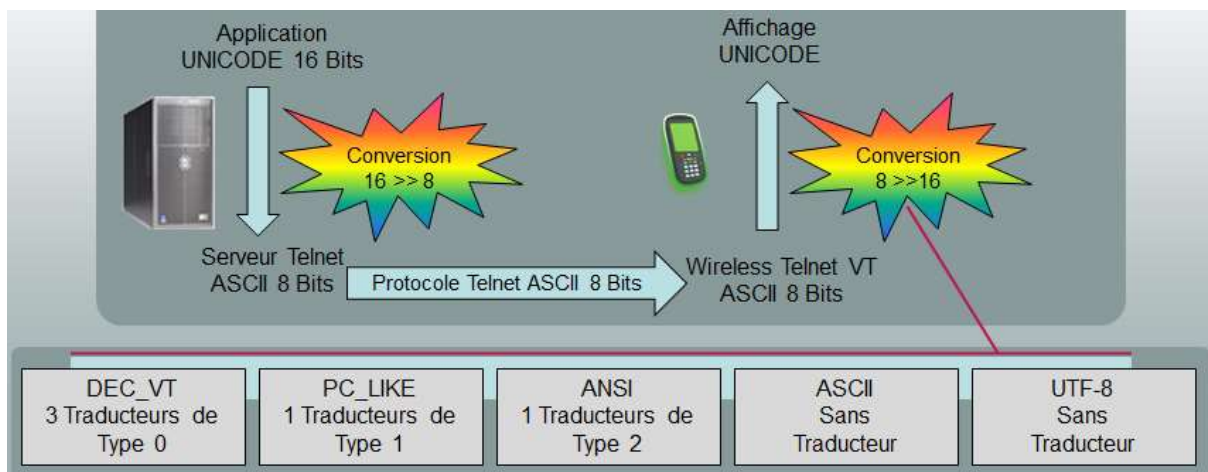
Application
UNICODE 16 Bits

Conversion
16 >> 8

Serveur Telnet
ASCII 8 Bits

Protocole Telnet ASCII 8 Bits

Affichage
UNICODE

Conversion
8 >>16

Wireless Telnet VT
ASCII 8 Bits

| DEC_VT 3 Traducteurs de Type 0 | PC_LIKE 1 Traducteurs de Type 1 | ANSI 1 Traducteurs de Type 2 | ASCII Sans Traducteur | UTF-8 Sans Traducteur |
|---|---|---|---|---|